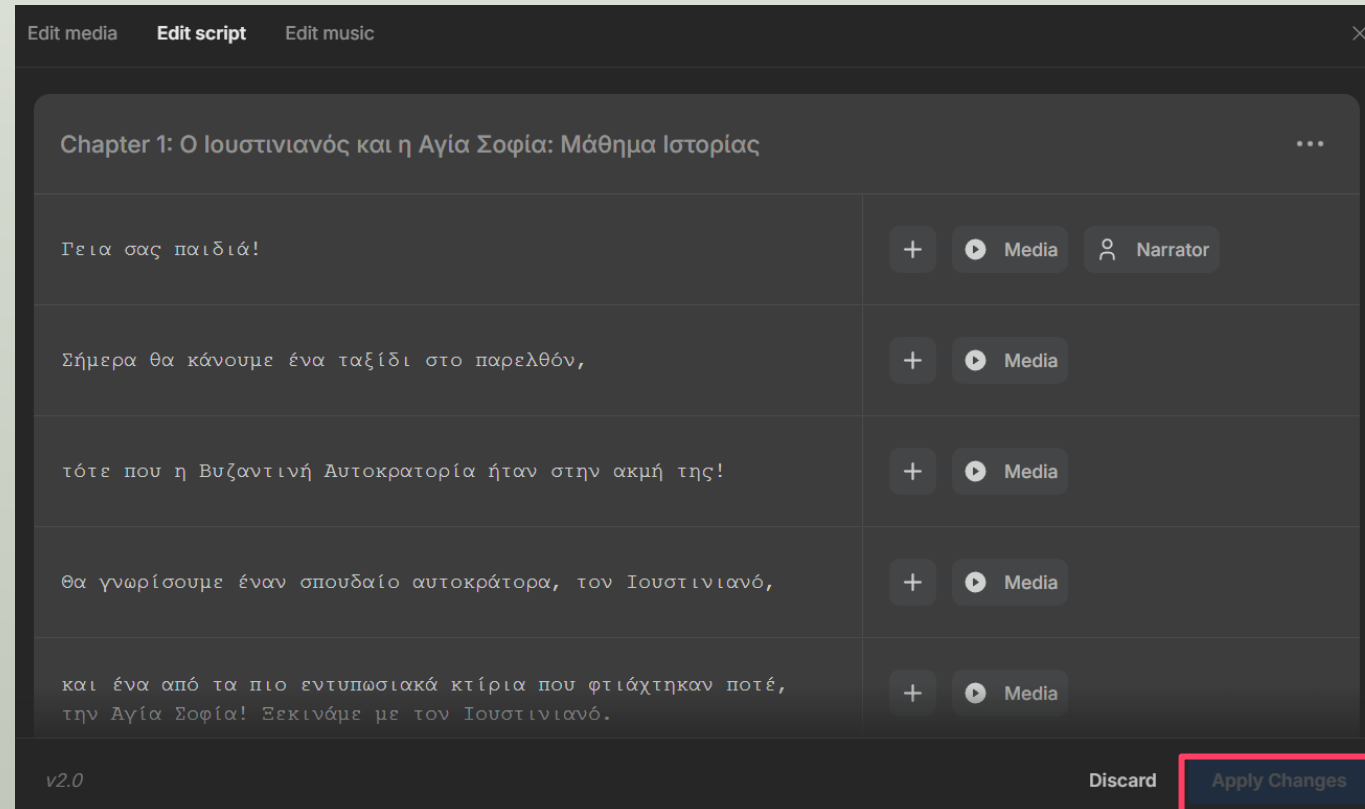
Edit media Edit script Edit music

Chapter 1: Ο Ιουστινιανός και η Αγία Σοφία: Μάθημα Ιστορίας

...

Γεια σας παιδιά!

+ Media Narrator

Σήμερα θα κάνουμε ένα ταξίδι στο παρελθόν,

+ Media

τότε που η Βυζαντινή Αυτοκρατορία ήταν στην ακμή της!

+ Media

Θα γνωρίσουμε έναν σπουδαίο αυτοκράτορα, τον Ιουστινιανό,

+ Media

και ένα από τα πιο εντυπωσιακά κτίρια που φτιάχτηκαν ποτέ, την Αγία Σοφία! Ξεκινάμε με τον Ιουστινιανό.

+ Media

v2.0

Discard Apply Changes